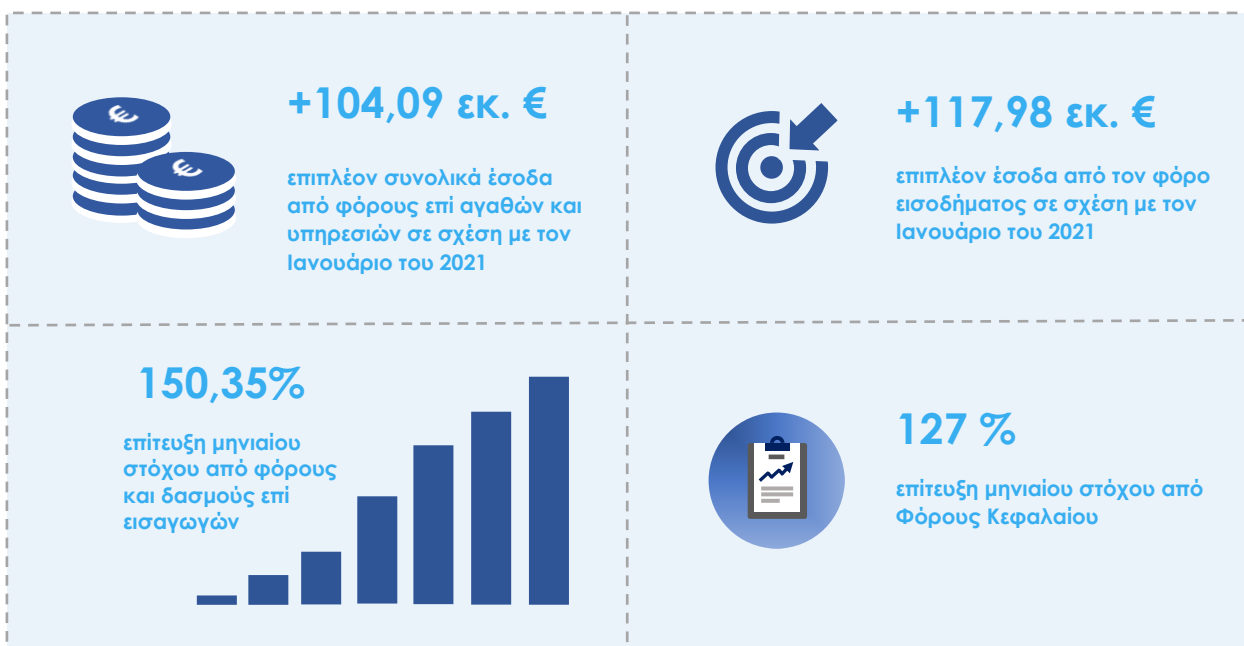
+104,09 εκ. €

επιπλέον συνολικά έσοδα από φόρους επί αγαθών και υπηρεσιών σε σχέση με τον Ιανουάριο του 2021

+117,98 εκ. €

επιπλέον έσοδα από τον φόρο εισοδήματος σε σχέση με τον Ιανουάριο του 2021

150,35%

επίτευξη μηνιαίου στόχου από φόρους και δασμούς επί εισαγωγών

127 %

επίτευξη μηνιαίου στόχου από Φόρους Κεφαλαίου